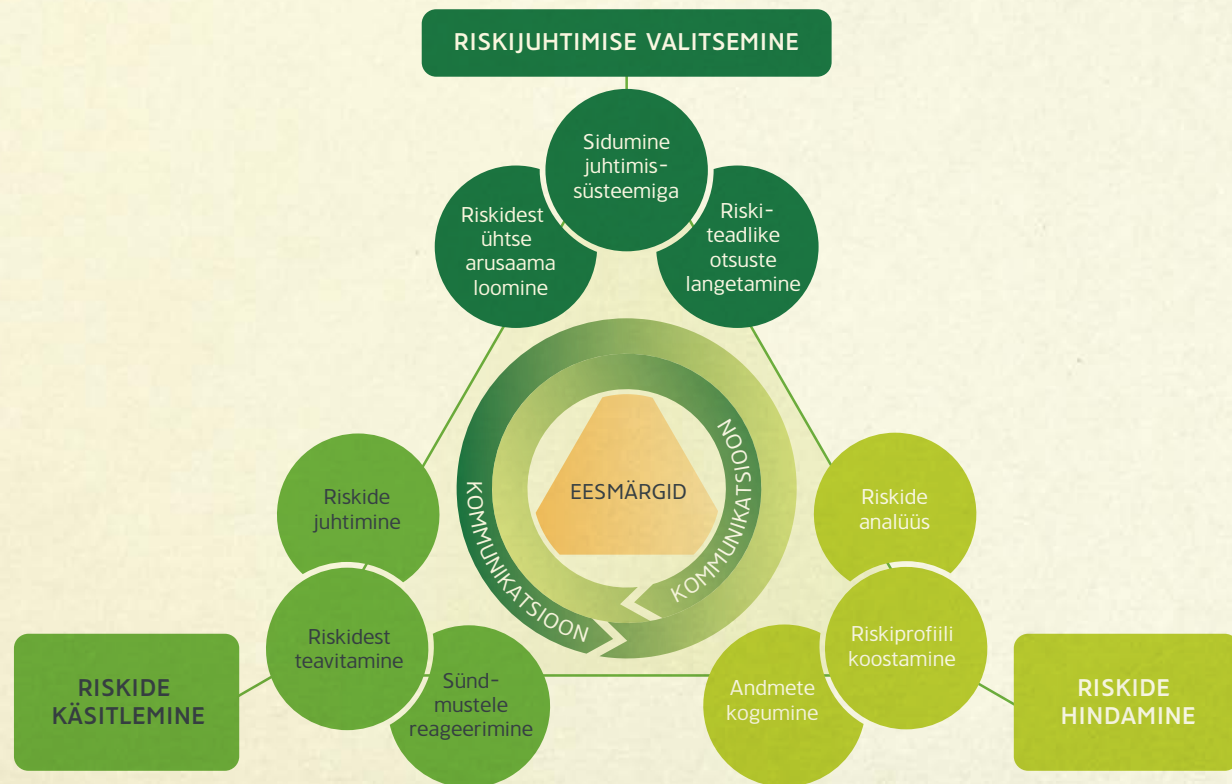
RISKIJUHTIMISE VALITSEMINE

Sidumine juhtimissüsteemiga

Riskidest ühtse arusaama loomine

Riskiteadlike otsuste langetamine

EESMÄRGID

KOMMUNIKATSIOON

KOMMUNIKATSIOON

KOMMUNIKATSIOON

Riskide juhtimine

Riskidest teavitamine

Sündmustele reageerimine

RISKIDE KÄSITLEMINE

Riskide analüüs

Riskiprofiili koostamine

Andmete kogumine

RISKIDE HINDAMINE